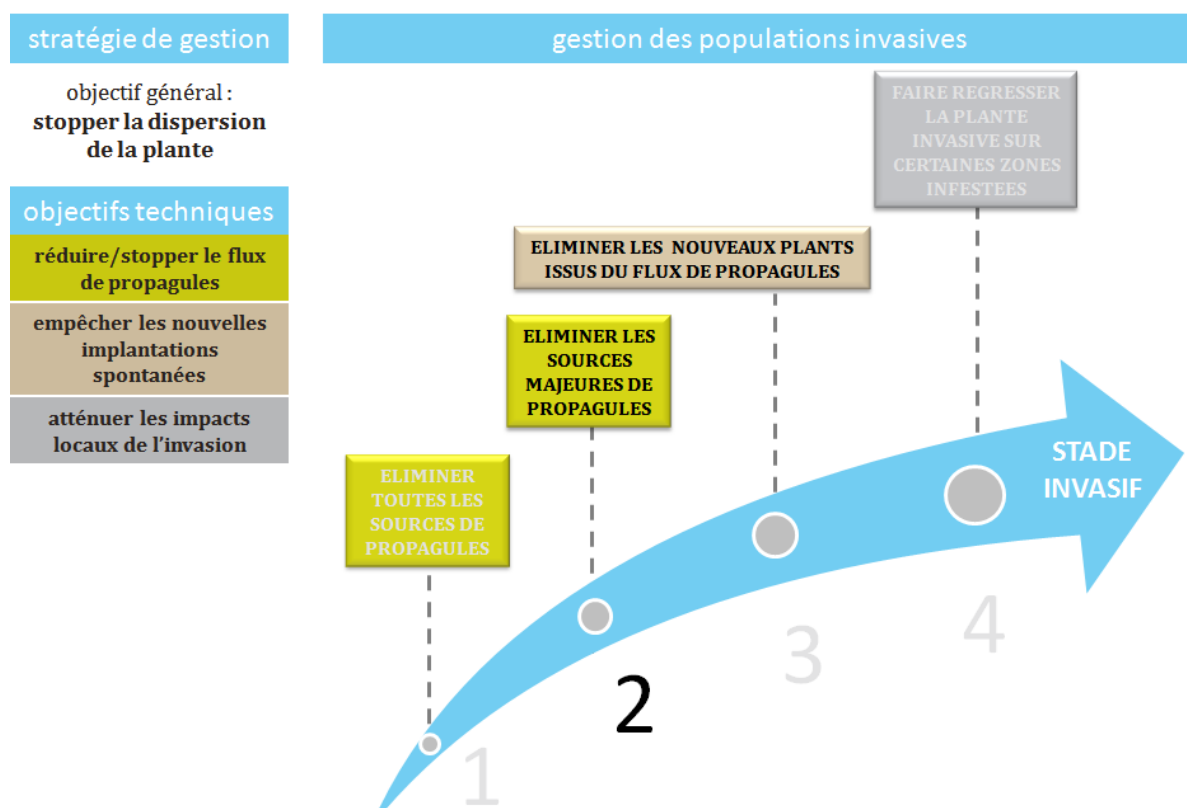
stratégie de gestion

objectif général :
stopper la dispersion de la plante

objectifs techniques

réduire/stopper le flux de propagules

empêcher les nouvelles implantations spontanées

atténuer les impacts locaux de l'invasion

gestion des populations invasives

FAIRE REGRESSER LA PLANTE INVASIVE SUR CERTAINES ZONES INFESTEES

ELIMINER LES NOUVEAUX PLANTS ISSUS DU FLUX DE PROPAGULES

ELIMINER LES SOURCES MAJEURES DE PROPAGULES

ELIMINER TOUTES LES SOURCES DE PROPAGULES

STADE INVASIF

1

2

3

4